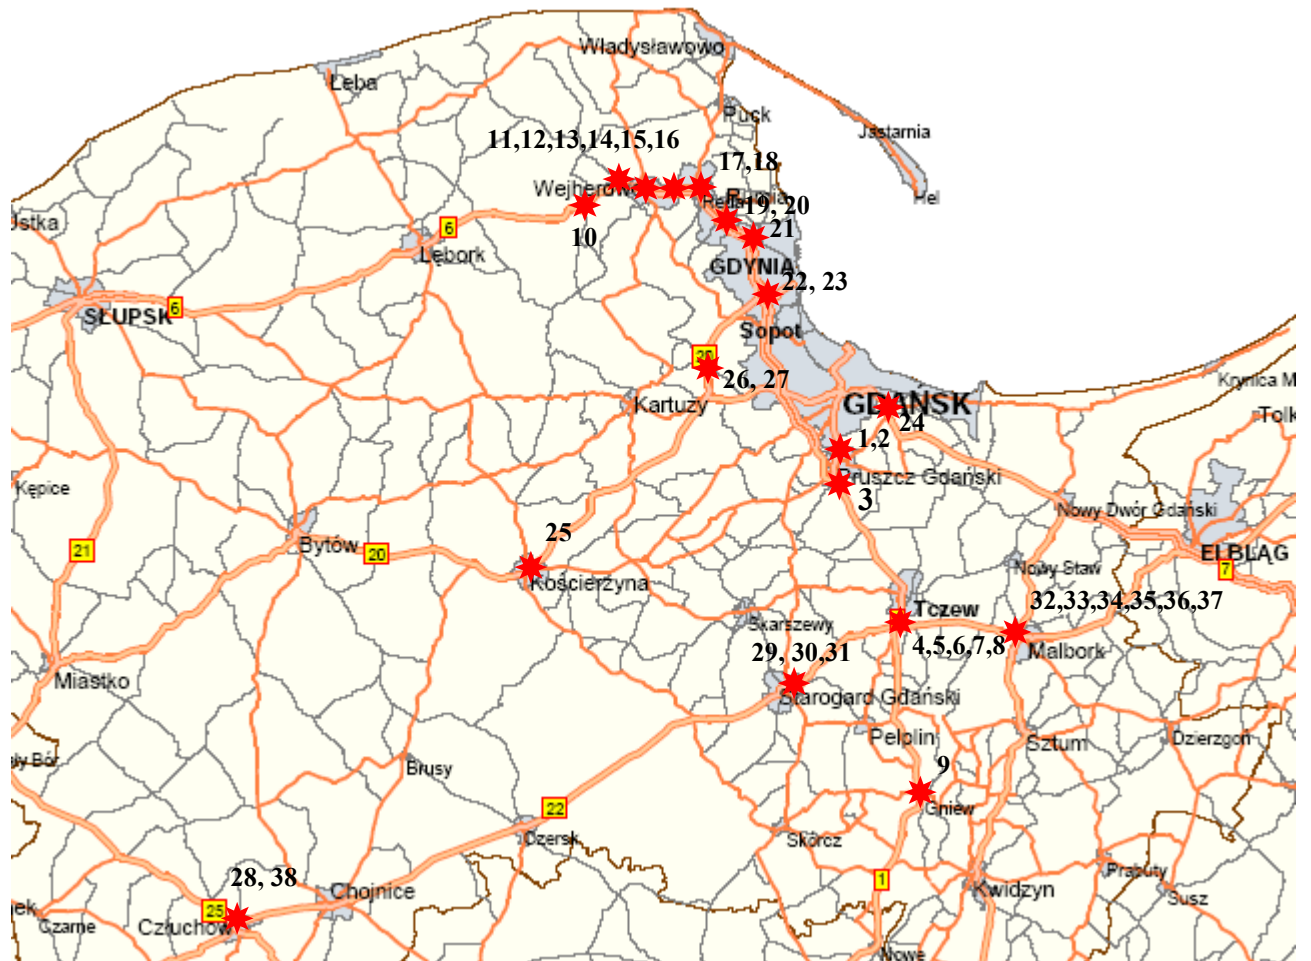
Władysławowo
Łeba
Puck
Jastarnia
Hel
11,12,13,14,15,16
17,18
Wejherowo
Rumia
Reda
19, 20
21
10
6
Ustka
Lębork
GDYNIA
22, 23
SŁUPSK
6
Sopot
20
26, 27
Kartuzy
GDAŃSK
24
Krynica M
Tolk
1,2
Pruszcz Gdański
3
Kępice
Nowy Dwór Gdański
25
ELBLĄG
21
Bytów
20
Kościerzyna
Nowy Staw
7
Skarszewy
Tczew
32,33,34,35,36,37
4,5,6,7,8
Malbork
29, 30,31
Miastko
Starogard Gdański
Pelplin
Sztum
Dzierzgoń
y Bór
Brusy
9
Gniew
22
Czersk
Skórcz
Prabuty
28, 38
1
Chojnice
Kwidzyn
Susz
ek
25
Czarne
Człuchów
Nowe